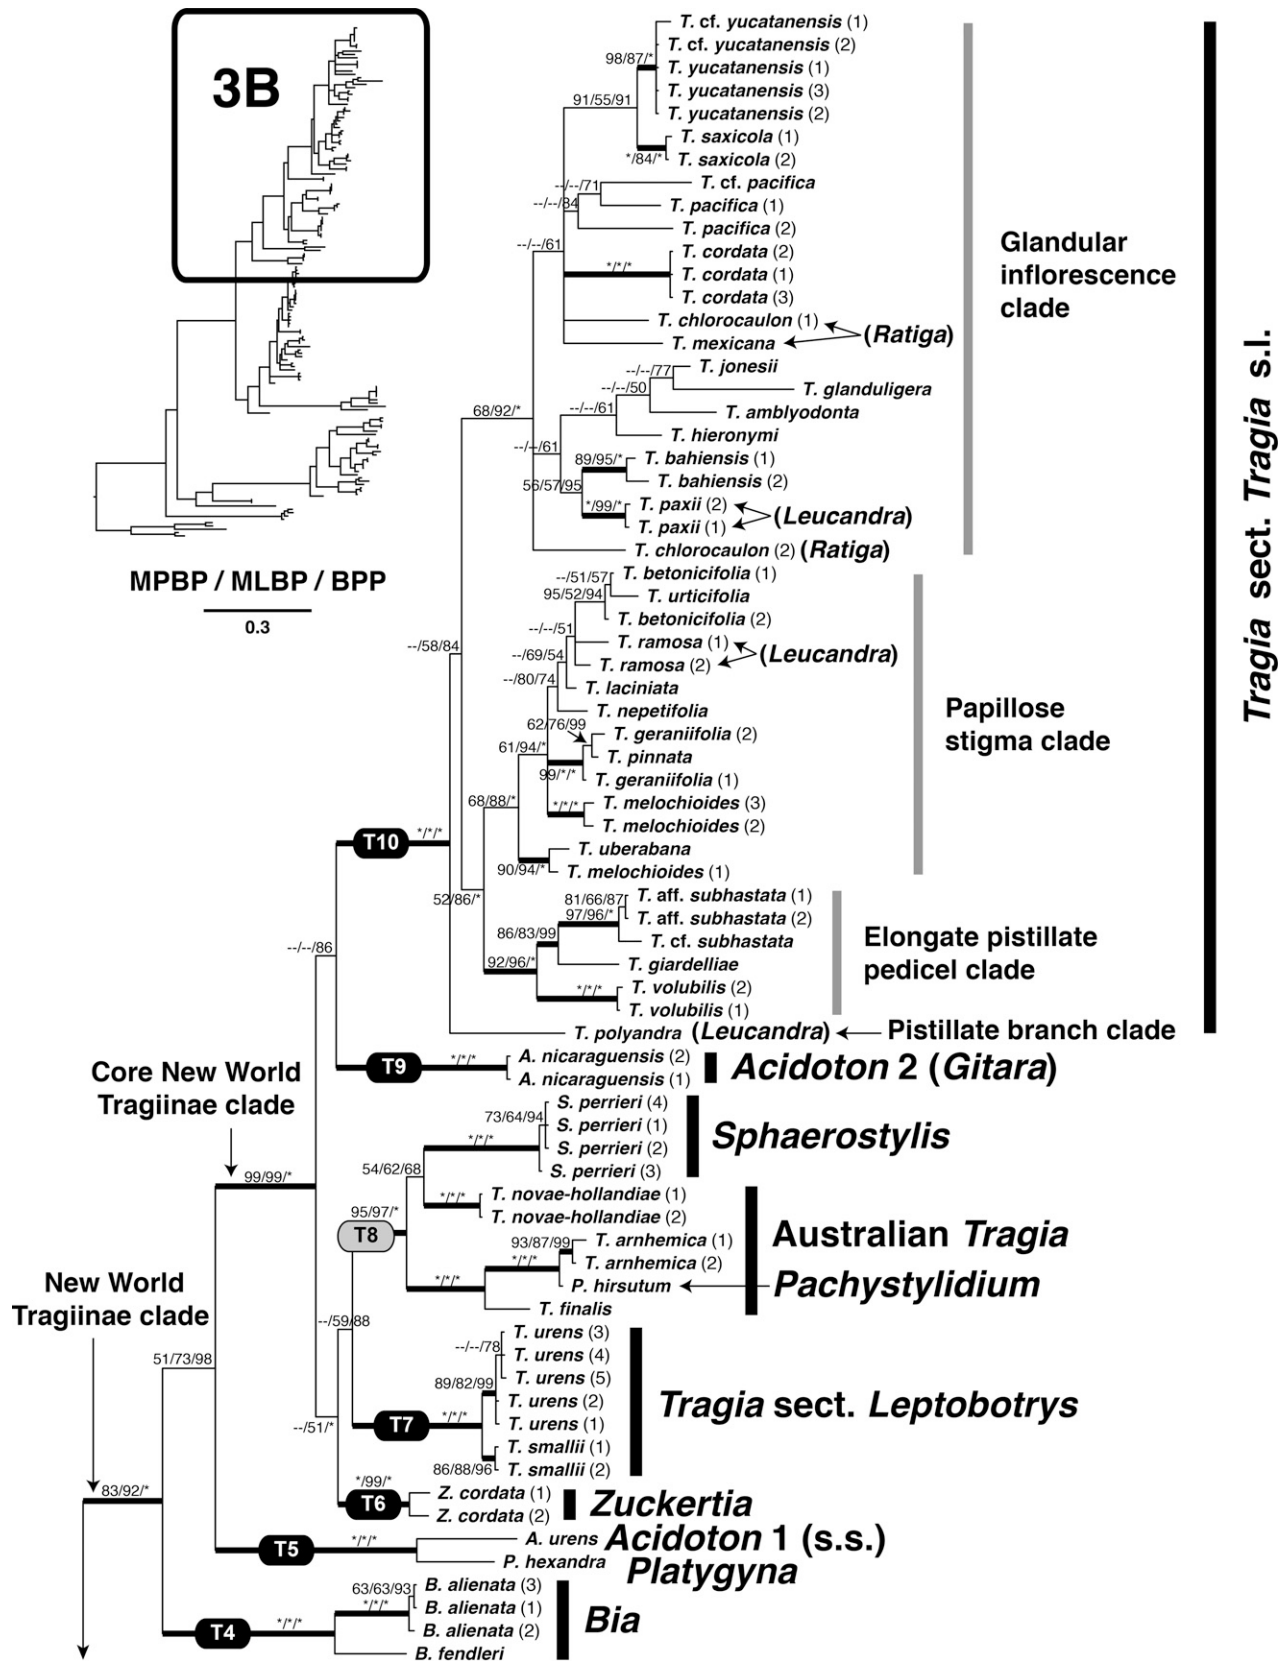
3B

MPBP / MLBP / BPP

0.3

98/87/*
T. cf. yucatanensis (1)
T. cf. yucatanensis (2)
T. yucatanensis (1)
T. yucatanensis (3)
T. yucatanensis (2)
91/55/91
T. saxicola (1)
*/84/*
T. saxicola (2)
--/--/71
T. cf. pacifica
--/--/84
T. pacifica (1)
T. pacifica (2)
--/--/61
T. cordata (2)
*/*/*
T. cordata (1)
T. cordata (3)
T. chlorocaulon (1)
T. mexicana
(Ratiga)
--/--/77
T. jonesii
--/--/50
T. glanduligera
--/--/61
T. amblyodonta
68/92/*
T. hieronymi
--/--/61
89/95/*
T. bahiensis (1)
T. bahiensis (2)
56/57/95
*/99/*
T. paxii (2)
T. paxii (1)
(Leucandra)
T. chlorocaulon (2) (Ratiga)

Glandular inflorescence clade

--/51/57
T. betonicifolia (1)
T. urticifolia
95/52/94
T. betonicifolia (2)
--/--/51
T. ramosa (1)
--/69/54
T. ramosa (2)
(Leucandra)
--/80/74
T. laciniata
--/58/84
T. nepetifolia
62/76/99
T. geraniifolia (2)
T. pinnata
61/94/*
99/*/*
T. geraniifolia (1)
68/88/*
*/*/*
T. melochioides (3)
T. melochioides (2)
T10
*/*/*
T. uberabana
90/94/*
T. melochioides (1)

Papillose stigma clade

52/86/*
81/66/87
T. aff. subhastata (1)
97/96/*
T. aff. subhastata (2)
86/83/99
T. cf. subhastata
T. giardelliae
92/96/*
*/*/*
T. volubilis (2)
T. volubilis (1)

Elongate pistillate pedicel clade

--/--/86
T. polyandra (Leucandra)
Pistillate branch clade

Tragia sect. Tragia s.l.

T9
*/*/*
A. nicaraguensis (2)
A. nicaraguensis (1)
Acidoton 2 (Gitara)

Core New World Tragiinae clade

73/64/94
S. perrieri (4)
S. perrieri (1)
*/*/*
S. perrieri (2)
S. perrieri (3)
Sphaerostylis
99/99/*
54/62/68
*/*/*
T. novae-hollandiae (1)
T. novae-hollandiae (2)
95/97/*
T8
93/87/99
T. arnhemica (1)
*/*/*
T. arnhemica (2)
*/*/*
P. hirsutum
T. finalis
Australian Tragia
Pachystylidium

New World Tragiinae clade

--/59/88
--/--/78
T. urens (3)
T. urens (4)
51/73/98
T. urens (5)
89/82/99
T. urens (2)
T7
*/*/*
T. urens (1)
--/51/*
T. smallii (1)
86/88/96
T. smallii (2)
Tragia sect. Leptobotrys

*/99/*
T6
Z. cordata (1)
Z. cordata (2)
Zuckertia

83/92/*
T5
*/*/*
A. urens
P. hexandra
Acidoton 1 (s.s.)
Platygyna

63/63/93
B. alienata (3)
*/*/*
B. alienata (1)
T4
*/*/*
B. alienata (2)
B. fendleri
Bia